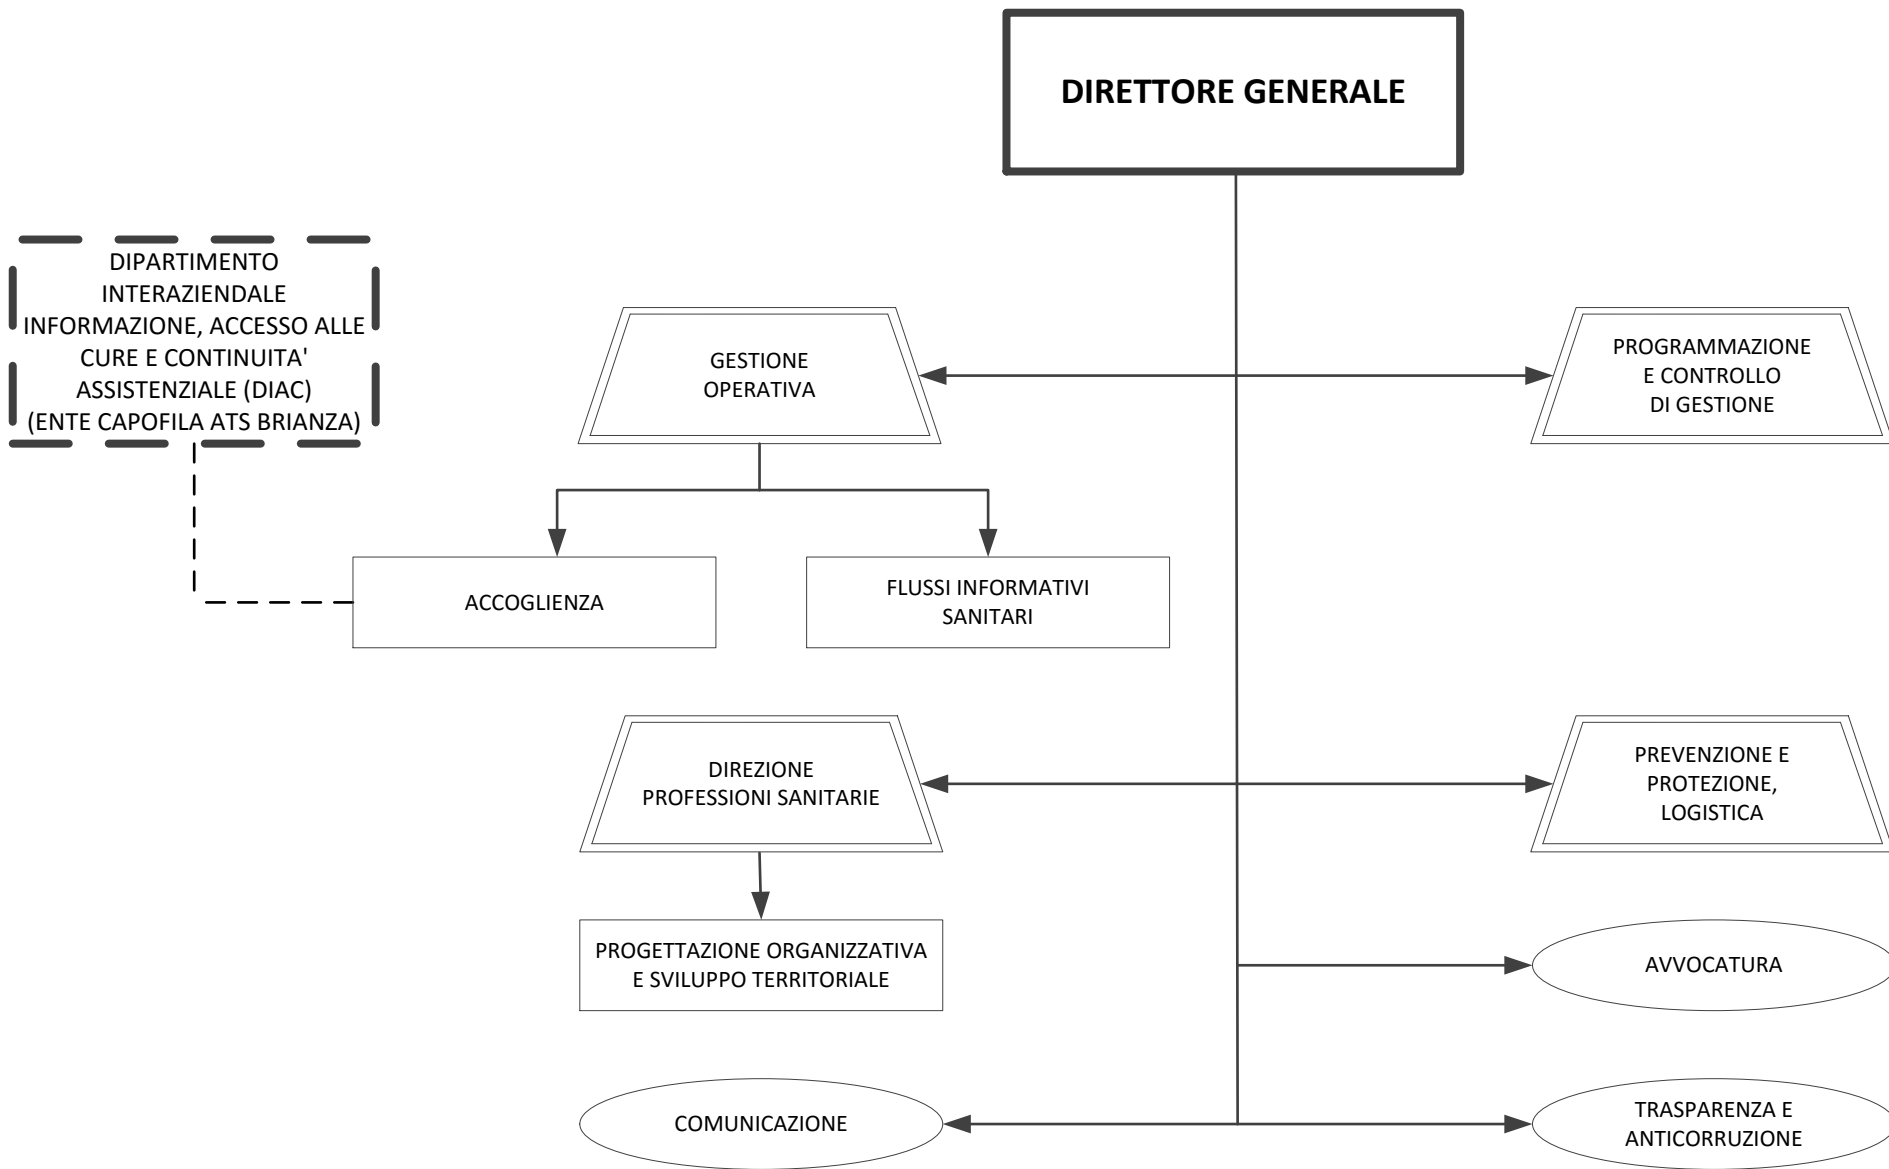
DIRETTORE GENERALE

DIPARTIMENTO INTERAZIENDALE INFORMAZIONE, ACCESSO ALLE CURE E CONTINUITA' ASSISTENZIALE (DIAC) (ENTE CAPOFILA ATS BRIANZA)

GESTIONE OPERATIVA

PROGRAMMAZIONE E CONTROLLO DI GESTIONE

ACCOGLIENZA

FLUSSI INFORMATIVI SANITARI

DIREZIONE PROFESSIONI SANITARIE

PREVENZIONE E PROTEZIONE, LOGISTICA

PROGETTAZIONE ORGANIZZATIVA E SVILUPPO TERRITORIALE

AVVOCATURA

COMUNICAZIONE

TRASPARENZA E ANTICORRUZIONE